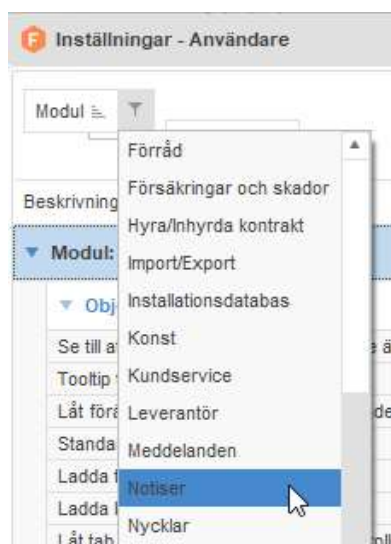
Inställningar - Användare

Modul

Förråd
Försäkringar och skador
Hyra/Inhyrda kontrakt
Import/Export
Installationsdatabas
Konst
Kundservice
Leverantör
Meddelanden
Notiser
Nycklar

Beskrivning
Modul:
Obj
Se till a
Tooltip
Låt föra
Standa
Ladda
Ladda
Låt tab